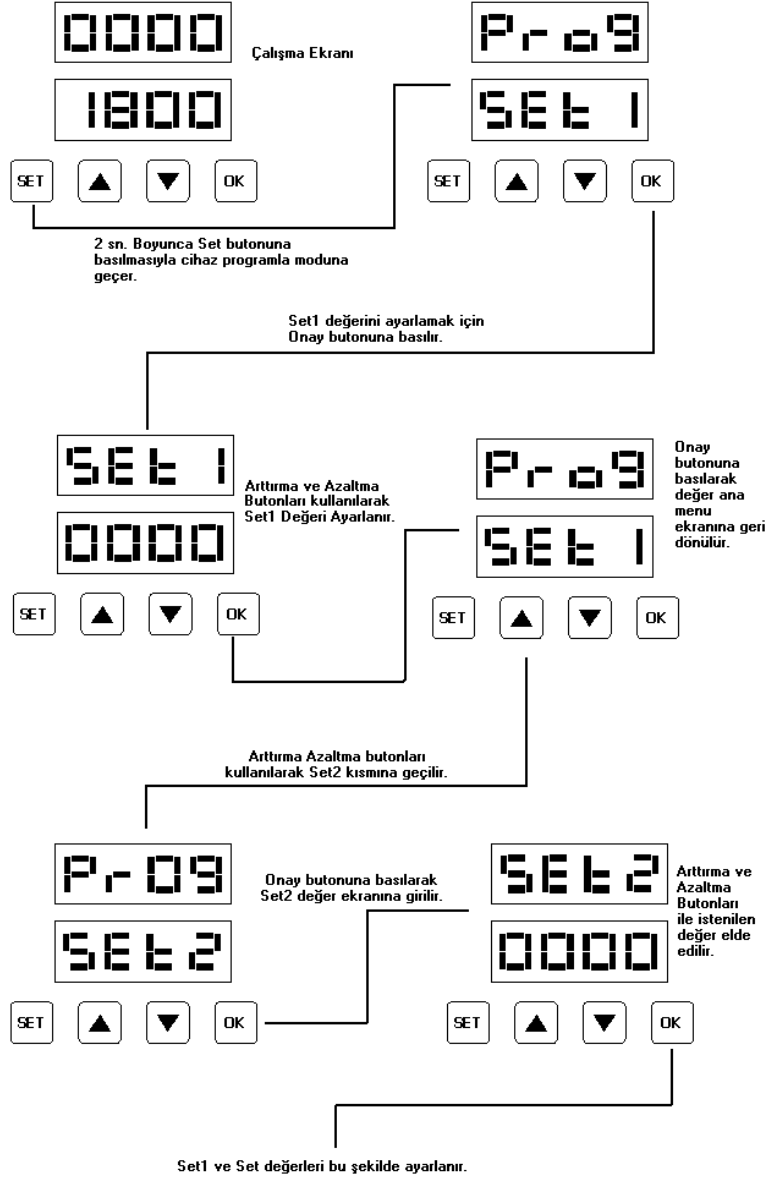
0000

Çalışma Ekranı

1800

SET ▲ ▼ OK

ProG

SEt 1

SET ▲ ▼ OK

2 sn. Boyunca Set butonuna basılmasıyla cihaz programla moduna geçer.

Set1 değerini ayarlamak için Onay butonuna basılır.

SEt 1

0000

Arttırma ve Azaltma Butonları kullanılarak Set1 Değeri Ayarlanır.

SET ▲ ▼ OK

ProG

SEt 1

Onay butonuna basılarak değer ana menu ekranına geri dönülür.

SET ▲ ▼ OK

Arttırma Azaltma butonları kullanılarak Set2 kısmına geçilir.

ProG

SEt2

SET ▲ ▼ OK

Onay butonuna basılarak Set2 değer ekranına girilir.

SEt2

0000

Arttırma ve Azaltma Butonları ile istenilen değer elde edilir.

SET ▲ ▼ OK

Set1 ve Set değerleri bu şekilde ayarlanır.